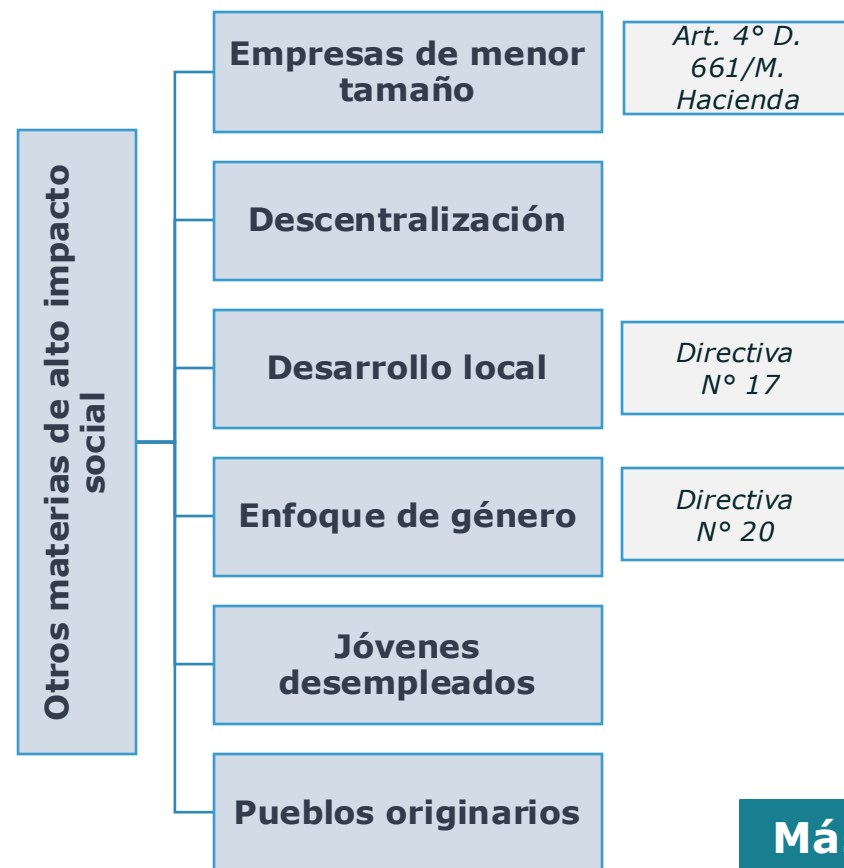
Otros materias de alto impacto social

Empresas de menor tamaño

Art. 4° D. 661/M. Hacienda

Descentralización

Desarrollo local

Directiva N° 17

Enfoque de género

Directiva N° 20

Jóvenes desempleados

Pueblos originarios

Má